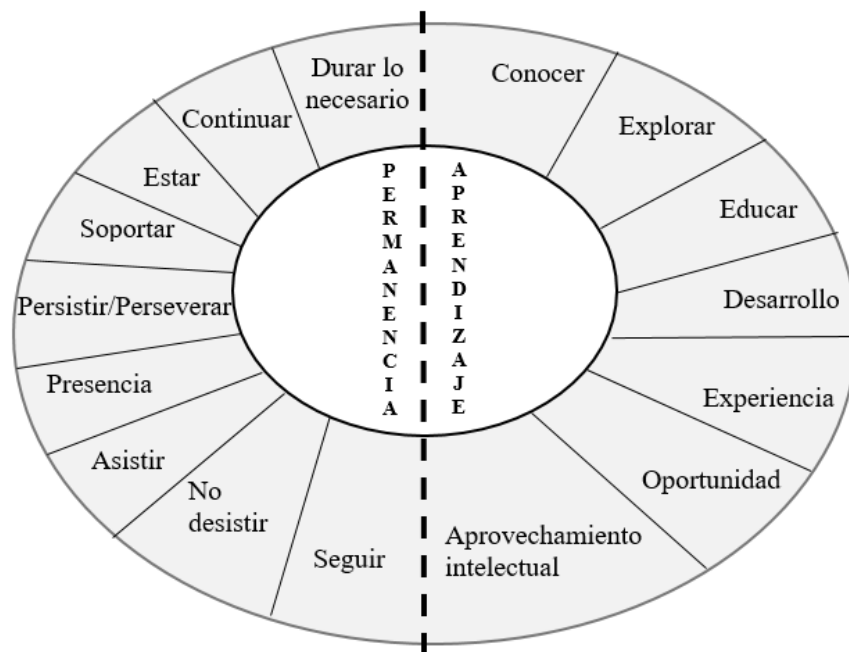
Durar lo necesario

Continuar

Estar

Soportar

Persistir/Perseverar

Presencia

Asistir

No desistir

Seguir

PERMANENCIA

APRENDIZAJE

Conocer

Explorar

Educar

Desarrollo

Experiencia

Oportunidad

Aprovechamiento intelectual